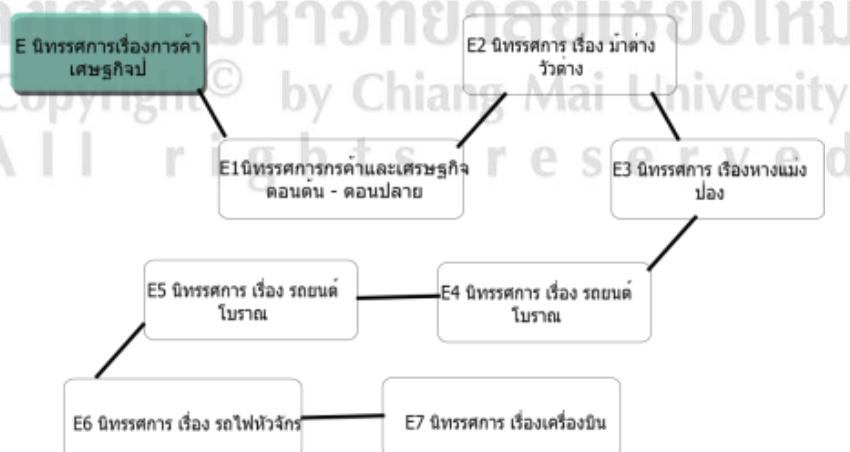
ลิขสิทธิ์มหาวิทยาลัยเชียงใหม่
Copyright© by Chiang Mai University
All rights reserved

E นิทรรศการเรื่องการค้าเศษฐกิจป

E1นิทรรศการการค้าและเศรษฐกิจ ตอนต้น - ตอนปลาย

E2 นิทรรศการ เรื่อง ม้าต่าง วัวต่าง

E3 นิทรรศการ เรื่องหางแมงป่อง

E4 นิทรรศการ เรื่อง รถยนต์โบราณ

E5 นิทรรศการ เรื่อง รถยนต์โบราณ

E6 นิทรรศการ เรื่อง รถไฟหัวจักร

E7 นิทรรศการ เรื่องเครื่องบิน